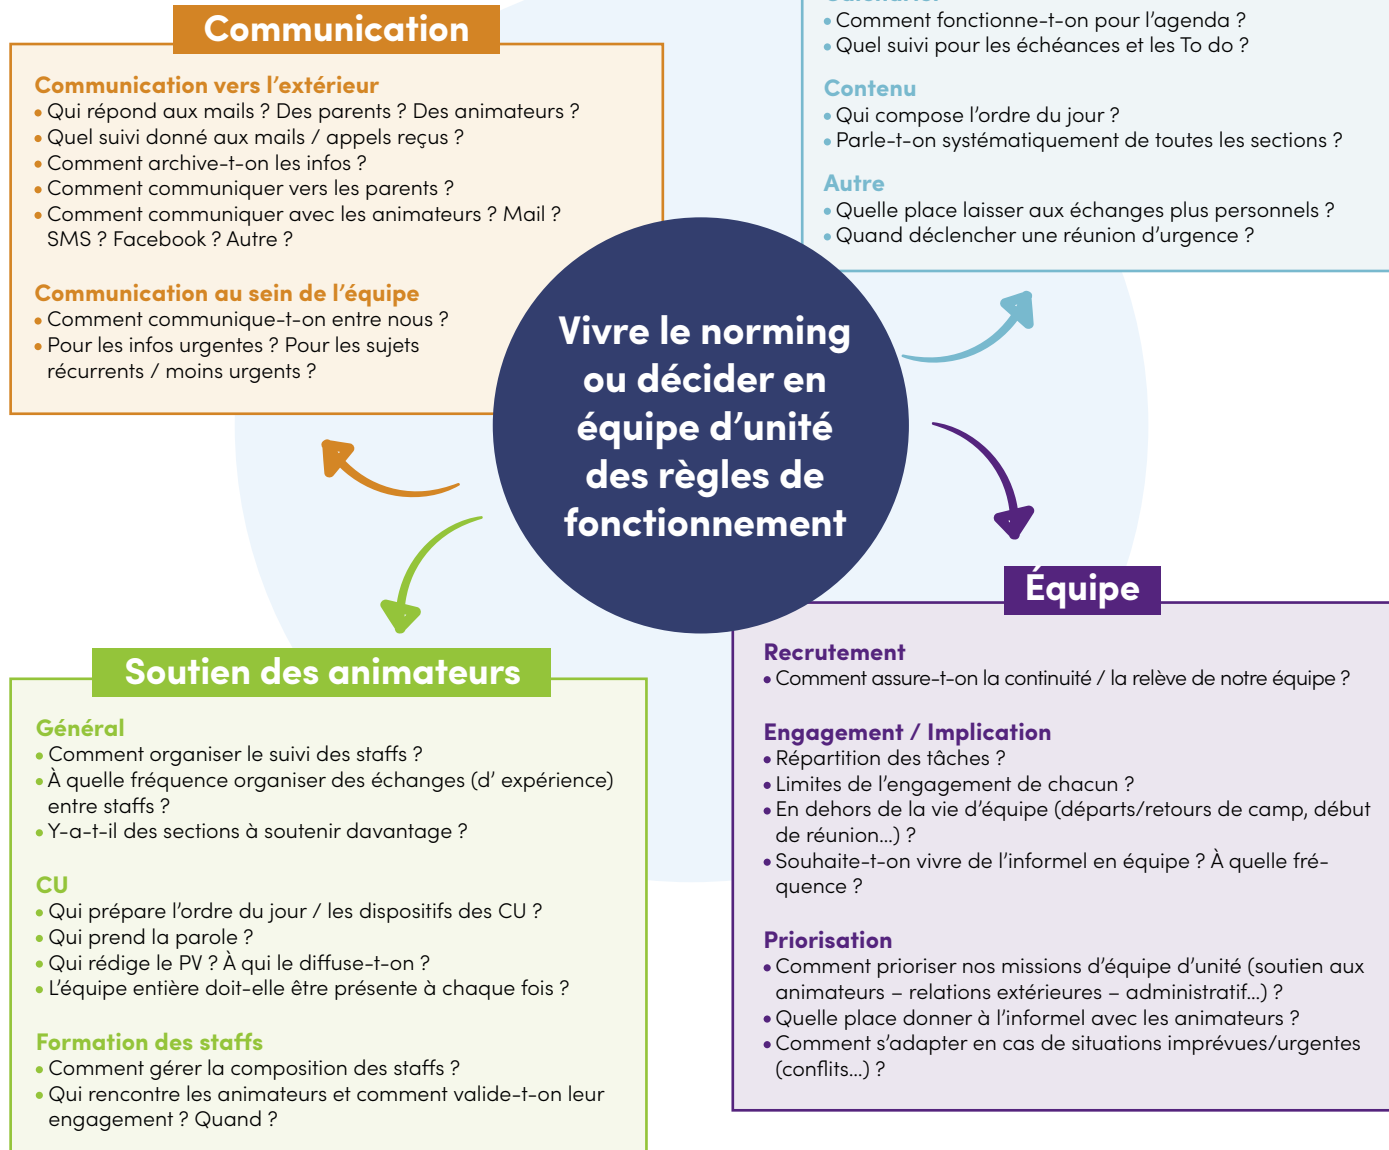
Communication

Communication vers l'extérieur
• Qui répond aux mails ? Des parents ? Des animateurs ?
• Quel suivi donné aux mails / appels reçus ?
• Comment archive-t-on les infos ?
• Comment communiquer vers les parents ?
• Comment communiquer avec les animateurs ? Mail ? SMS ? Facebook ? Autre ?

Communication au sein de l'équipe
• Comment communique-t-on entre nous ?
• Pour les infos urgentes ? Pour les sujets récurrents / moins urgents ?

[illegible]
• Comment fonctionne-t-on pour l'agenda ?
• Quel suivi pour les échéances et les To do ?

Contenu
• Qui compose l'ordre du jour ?
• Parle-t-on systématiquement de toutes les sections ?

Autre
• Quelle place laisser aux échanges plus personnels ?
• Quand déclencher une réunion d'urgence ?

Vivre le norming ou décider en équipe d'unité des règles de fonctionnement

Soutien des animateurs

Général
• Comment organiser le suivi des staffs ?
• À quelle fréquence organiser des échanges (d' expérience) entre staffs ?
• Y-a-t-il des sections à soutenir davantage ?

CU
• Qui prépare l'ordre du jour / les dispositifs des CU ?
• Qui prend la parole ?
• Qui rédige le PV ? À qui le diffuse-t-on ?
• L'équipe entière doit-elle être présente à chaque fois ?

Formation des staffs
• Comment gérer la composition des staffs ?
• Qui rencontre les animateurs et comment valide-t-on leur engagement ? Quand ?

Équipe

Recrutement
• Comment assure-t-on la continuité / la relève de notre équipe ?

Engagement / Implication
• Répartition des tâches ?
• Limites de l'engagement de chacun ?
• En dehors de la vie d'équipe (départs/retours de camp, début de réunion...) ?
• Souhaite-t-on vivre de l'informel en équipe ? À quelle fréquence ?

Priorisation
• Comment prioriser nos missions d'équipe d'unité (soutien aux animateurs – relations extérieures – administratif...) ?
• Quelle place donner à l'informel avec les animateurs ?
• Comment s'adapter en cas de situations imprévues/urgentes (conflits...) ?